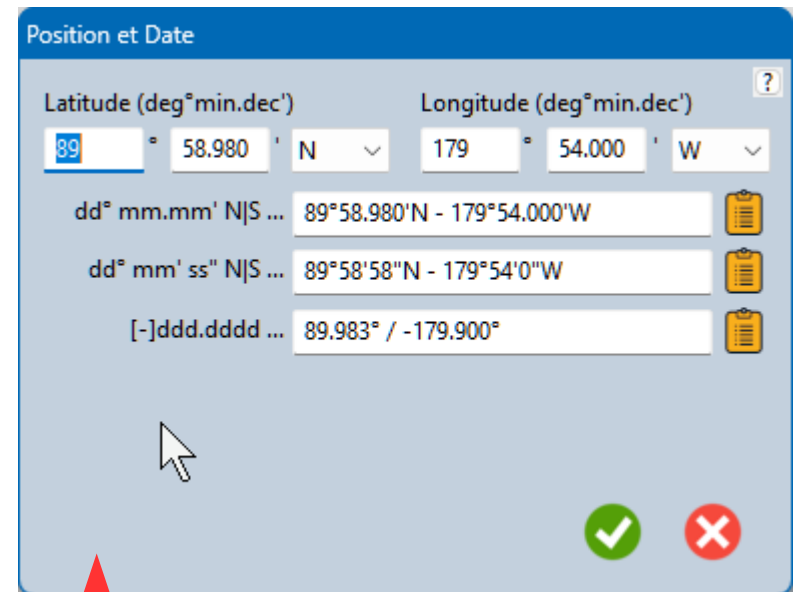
Position et Date

?

Latitude (deg°min.dec')

Longitude (deg°min.dec')

89 ° 58.980 ' N

179 ° 54.000 ' W

dd° mm.mm' N|S ... 89°58.980'N - 179°54.000'W

dd° mm' ss" N|S ... 89°58'58"N - 179°54'0"W

[-]ddd.dddd ... 89.983° / -179.900°